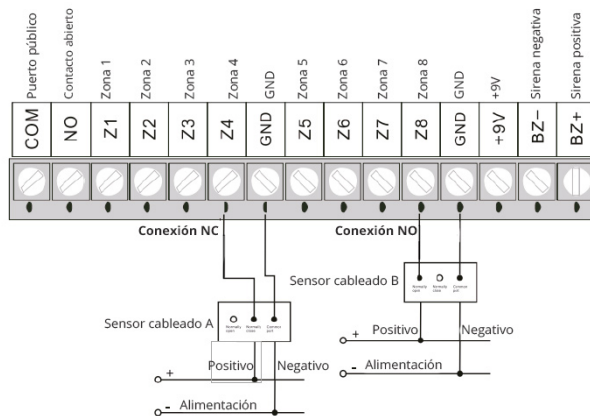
Puerto público
Contacto abierto
Zona 1
Zona 2
Zona 3
Zona 4
GND
Zona 5
Zona 6
Zona 7
Zona 8
GND
+9V
Sirena negativa
Sirena positiva

COM
NO
Z1
Z2
Z3
Z4
GND
Z5
Z6
Z7
Z8
GND
+9V
BZ−
BZ+

Conexión NC
Conexión NO

Sensor cableado B
Normally open
Normally close
Common port

+ Positivo
Negativo
- Alimentación

Sensor cableado A
Normally open
Normally close
Common port

+ Positivo
Negativo
- Alimentación